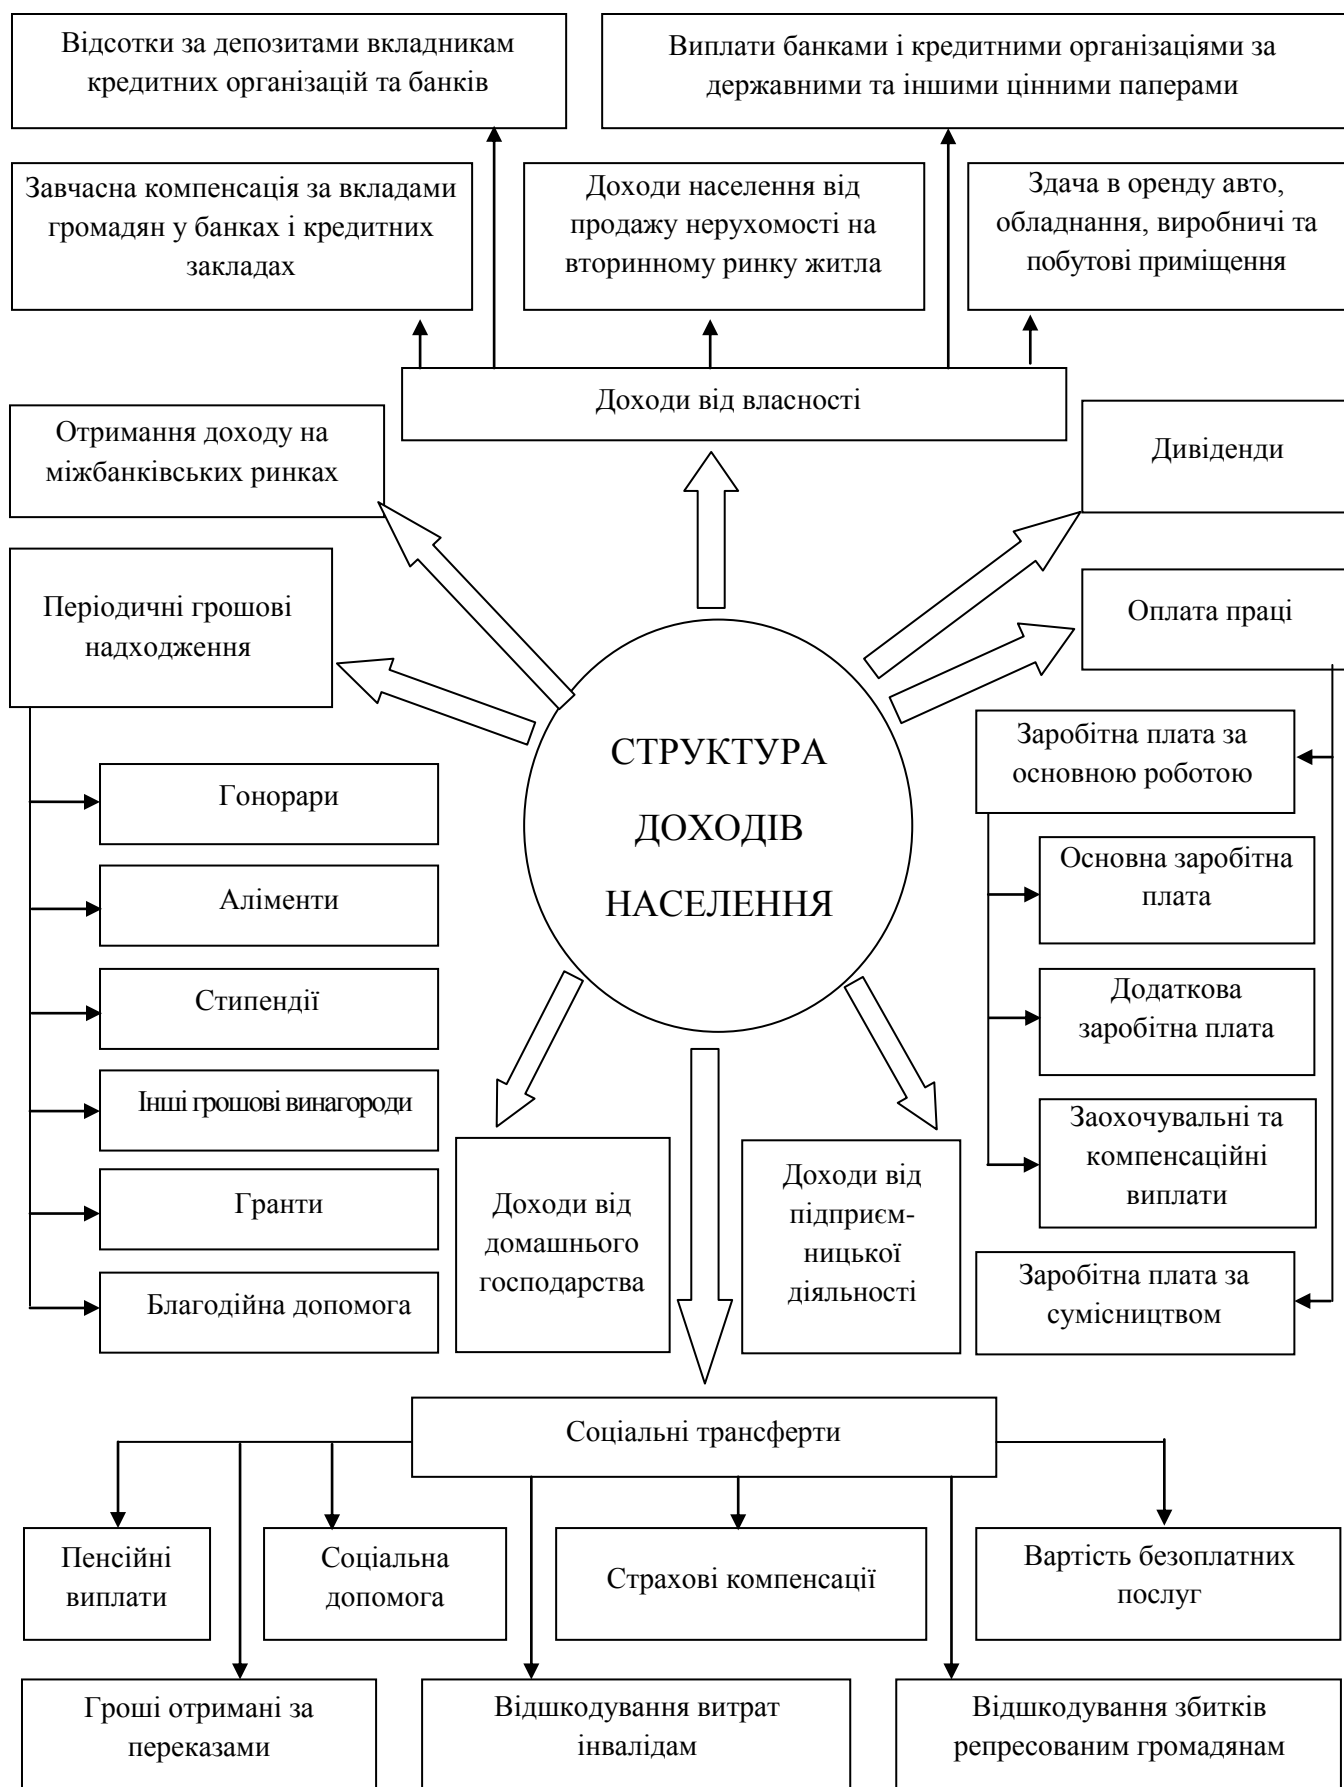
Відсотки за депозитами вкладникам кредитних організацій та банків

Виплати банками і кредитними організаціями за державними та іншими цінними паперами

Завчасна компенсація за вкладами громадян у банках і кредитних закладах

Доходи населення від продажу нерухомості на вторинному ринку житла

Здача в оренду авто, обладнання, виробничі та побутові приміщення

Доходи від власності

Отримання доходу на міжбанківських ринках

Дивіденди

Періодичні грошові надходження

Оплата праці

СТРУКТУРА ДОХОДІВ НАСЕЛЕННЯ

Гонорари

Аліменти

Стипендії

Інші грошові винагороди

Гранти

Благодійна допомога

Заробітна плата за основною роботою

Основна заробітна плата

Додаткова заробітна плата

Заохочувальні та компенсаційні виплати

Заробітна плата за сумісництвом

Доходи від домашнього господарства

Доходи від підприємницької діяльності

Соціальні трансферти

Пенсійні виплати

Соціальна допомога

Страхові компенсації

Вартість безоплатних послуг

Гроші отримані за переказами

Відшкодування витрат інвалідам

Відшкодування збитків репресованим громадянам